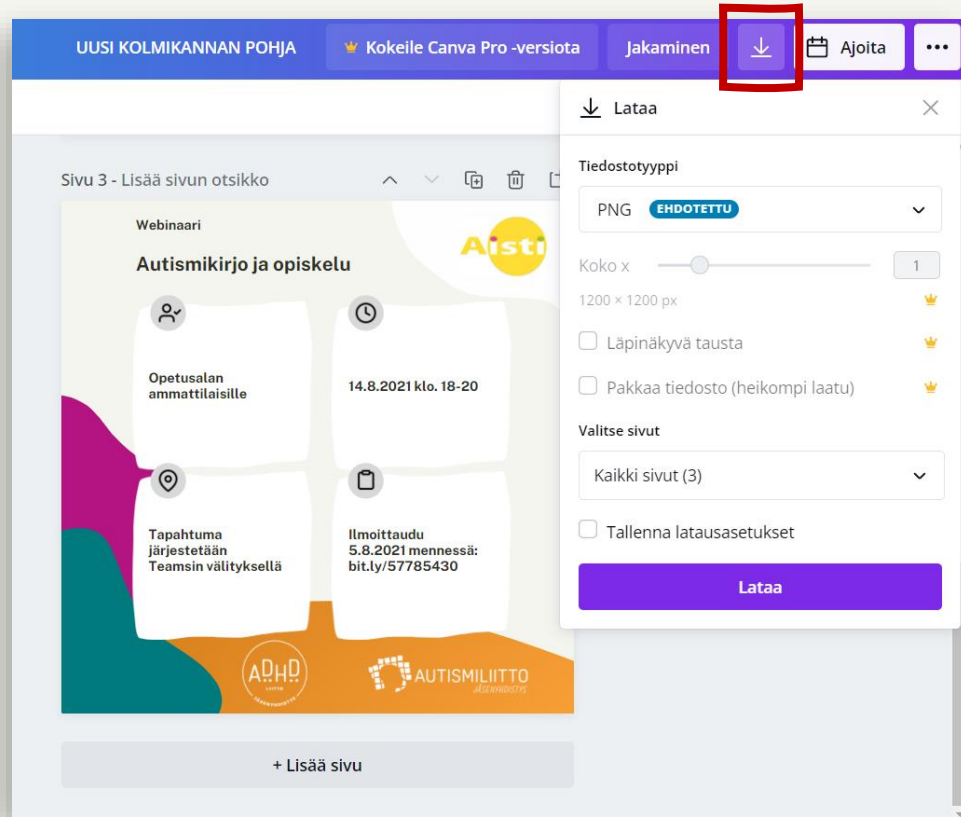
UUSI KOLMIKANNAN POHJA Kokeile Canva Pro -versiota Jakaminen Ajoita •••

Sivu 3 - Lisää sivun otsikko

Webinaari

Autismikirjo ja opiskelu

Aisti

Opetusalan ammattilaisille

14.8.2021 klo. 18-20

Tapahtuma järjestetään Teamsin välityksellä

Ilmoittaudu 5.8.2021 mennessä: bit.ly/57785430

ADHD LIITTO JÄSENYHDISTYS

AUTISMILIITTO JÄSENYHDISTYS

+ Lisää sivu

Lataa

Tiedostotyyppi

PNG EHDOTETTU

Koko x 1

1200 × 1200 px

Läpinäkyvä tausta

Pakkaa tiedosto (heikompi laatu)

Valitse sivut

Kaikki sivut (3)

Tallenna latausasetukset

Lataa